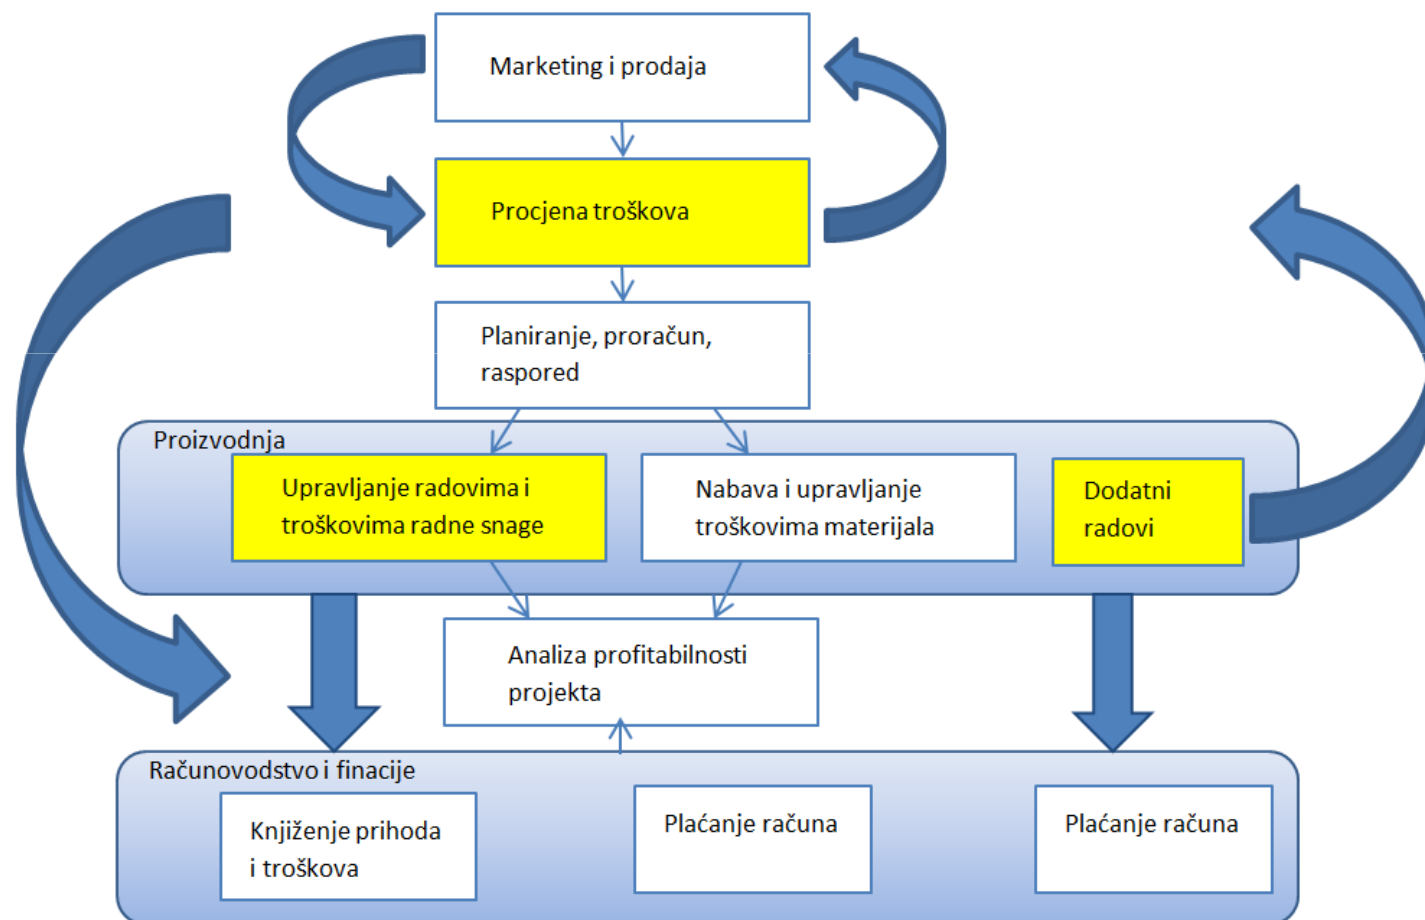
Marketing i prodaja

Procjena troškova

Planiranje, proračun, raspored

Proizvodnja

Upravljanje radovima i troškovima radne snage

Nabava i upravljanje troškovima materijala

Dodatni radovi

Analiza profitabilnosti projekta

Računovodstvo i finacije

Knjiženje prihoda i troškova

Plaćanje računa

Plaćanje računa